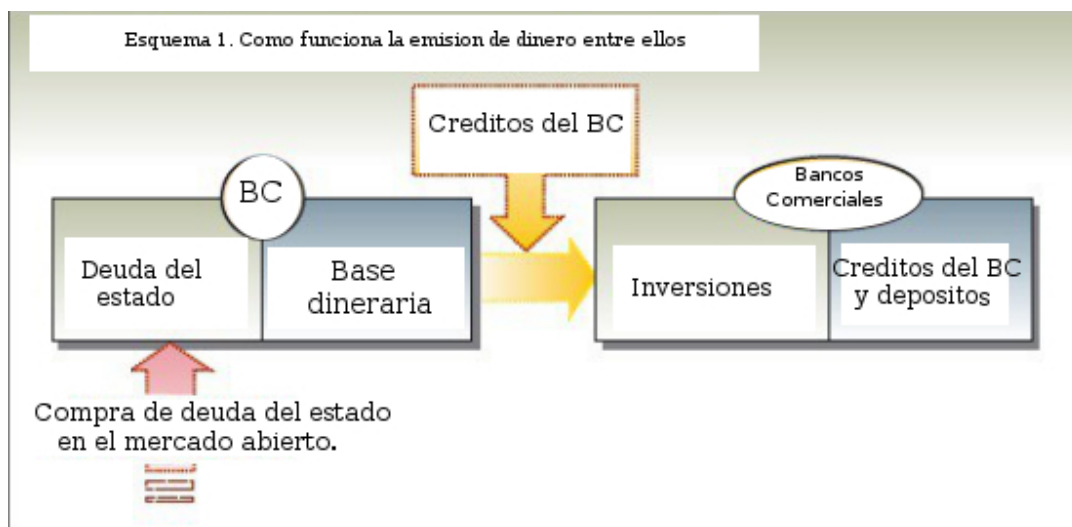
Esquema 1. Como funciona la emision de dinero entre ellos

Creditos del BC

BC

Deuda del estado

Base dineraria

Bancos Comerciales

Inversiones

Creditos del BC y depositos

Compra de deuda del estado en el mercado abierto.